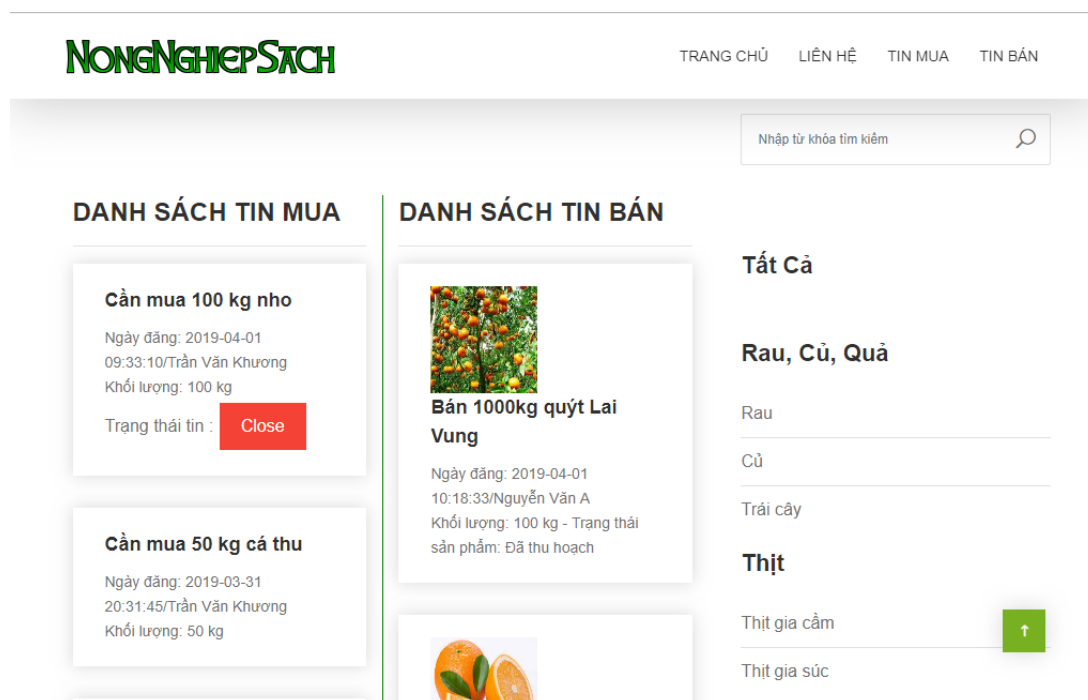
NongNghiepSach

TRANG CHỦ LIÊN HỆ TIN MUA TIN BÁN

Nhập từ khóa tìm kiếm

DANH SÁCH TIN MUA

Cần mua 100 kg nho

Ngày đăng: 2019-04-01 09:33:10/Trần Văn Khương

Khối lượng: 100 kg

Trạng thái tin : Close

Cần mua 50 kg cá thu

Ngày đăng: 2019-03-31 20:31:45/Trần Văn Khương

Khối lượng: 50 kg

DANH SÁCH TIN BÁN

Bán 1000kg quýt Lai Vung

Ngày đăng: 2019-04-01 10:18:33/Nguyễn Văn A

Khối lượng: 100 kg - Trạng thái sản phẩm: Đã thu hoạch

Tất Cả

Rau, Củ, Quả

Rau

Củ

Trái cây

Thịt

Thịt gia cầm

Thịt gia súc